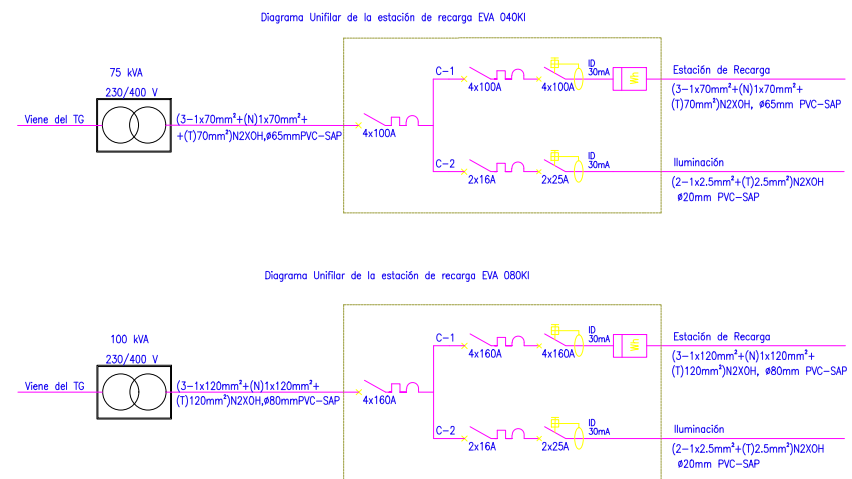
Diagrama Unifilar de la estación de recarga EVA 040KI

75 kVA
230/400 V

Viene del TG

(3-1x70mm²+(N)1x70mm²+ +(T)70mm²)N2XOH,ø65mmPVC-SAP

4x100A

C-1
4x100A
4x100A
ID 30mA
Estación de Recarga
(3-1x70mm²+(N)1x70mm²+ (T)70mm²)N2XOH, ø65mm PVC-SAP

C-2
2x16A
2x25A
ID 30mA
Iluminación
(2-1x2.5mm²+(T)2.5mm²)N2XOH ø20mm PVC-SAP

Diagrama Unifilar de la estación de recarga EVA 080KI

100 kVA
230/400 V

Viene del TG

(3-1x120mm²+(N)1x120mm²+ (T)120mm²)N2XOH,ø80mmPVC-SAP

4x160A

C-1
4x160A
4x160A
ID 30mA
Estación de Recarga
(3-1x120mm²+(N)1x120mm²+ (T)120mm²)N2XOH, ø80mm PVC-SAP

C-2
2x16A
2x25A
ID 30mA
Iluminación
(2-1x2.5mm²+(T)2.5mm²)N2XOH ø20mm PVC-SAP